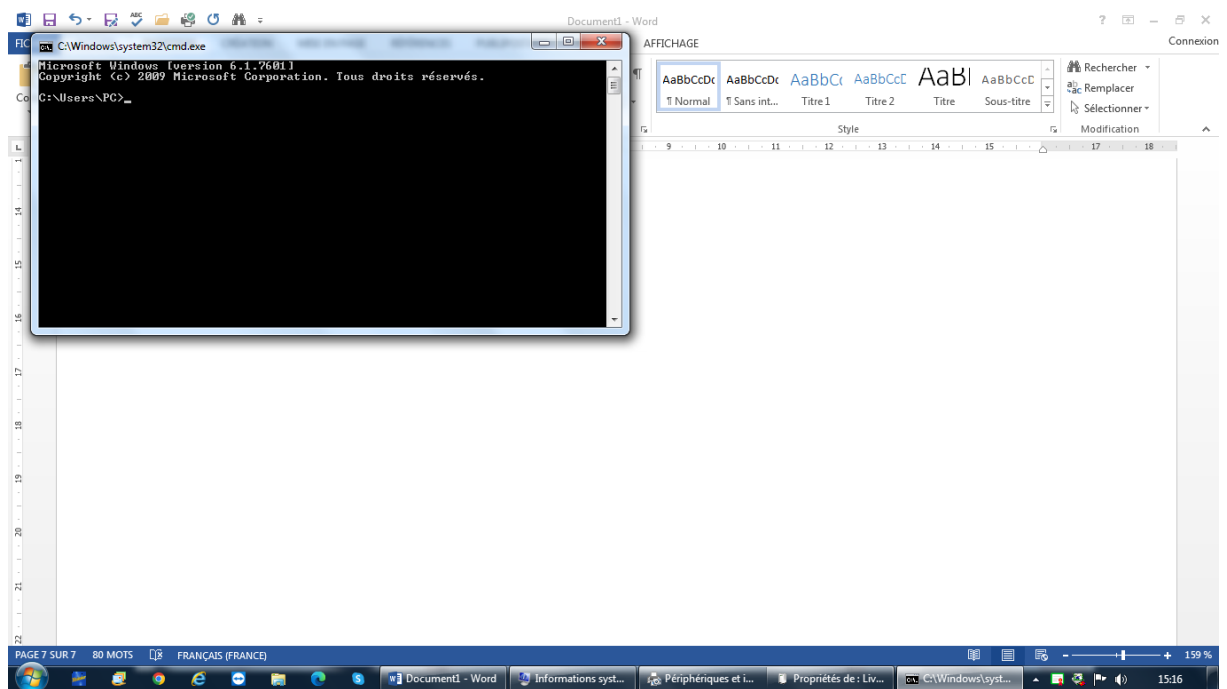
Document1 - Word

? – ✕

FIC

C:\Windows\system32\cmd.exe

AFFICHAGE

Connexion

Microsoft Windows [version 6.1.7601]
Copyright (c) 2009 Microsoft Corporation. Tous droits réservés.

C:\Users\PC>_

Co

| AaBbCcDc | AaBbCcDc | AaBbCc | AaBbCcD | AaBl | AaBbCcD |
|---|---|---|---|---|---|
| ¶ Normal | ¶ Sans int... | Titre 1 | Titre 2 | Titre | Sous-titre |

Style

Rechercher

Remplacer

Sélectionner

Modification

9 10 11 12 13 14 15 17 18

14

15

16

17

18

19

20

21

22

PAGE 7 SUR 7 80 MOTS FRANÇAIS (FRANCE)

159 %

Document1 - Word

Informations syst...

Périphériques et i...

Propriétés de : Liv...

C:\Windows\syst...

15:16